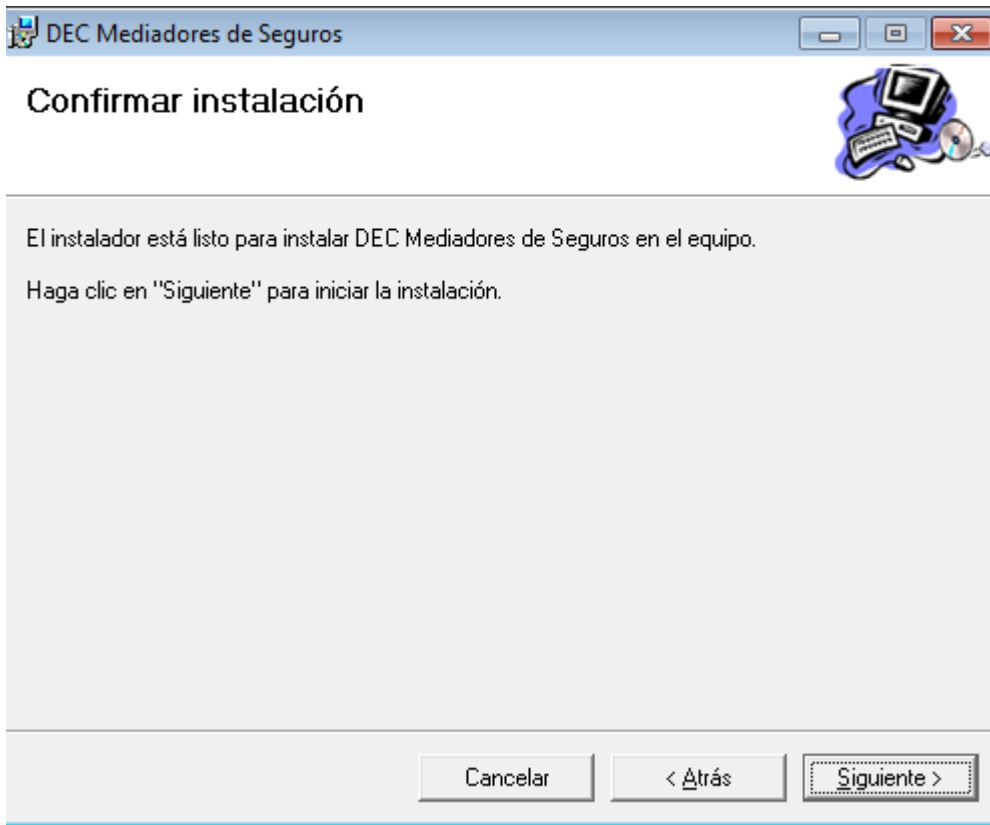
DEC Mediadores de Seguros

Confirmar instalación

El instalador está listo para instalar DEC Mediadores de Seguros en el equipo.

Haga clic en "Siguiente" para iniciar la instalación.

Cancelar

< Atrás

Siguiente >